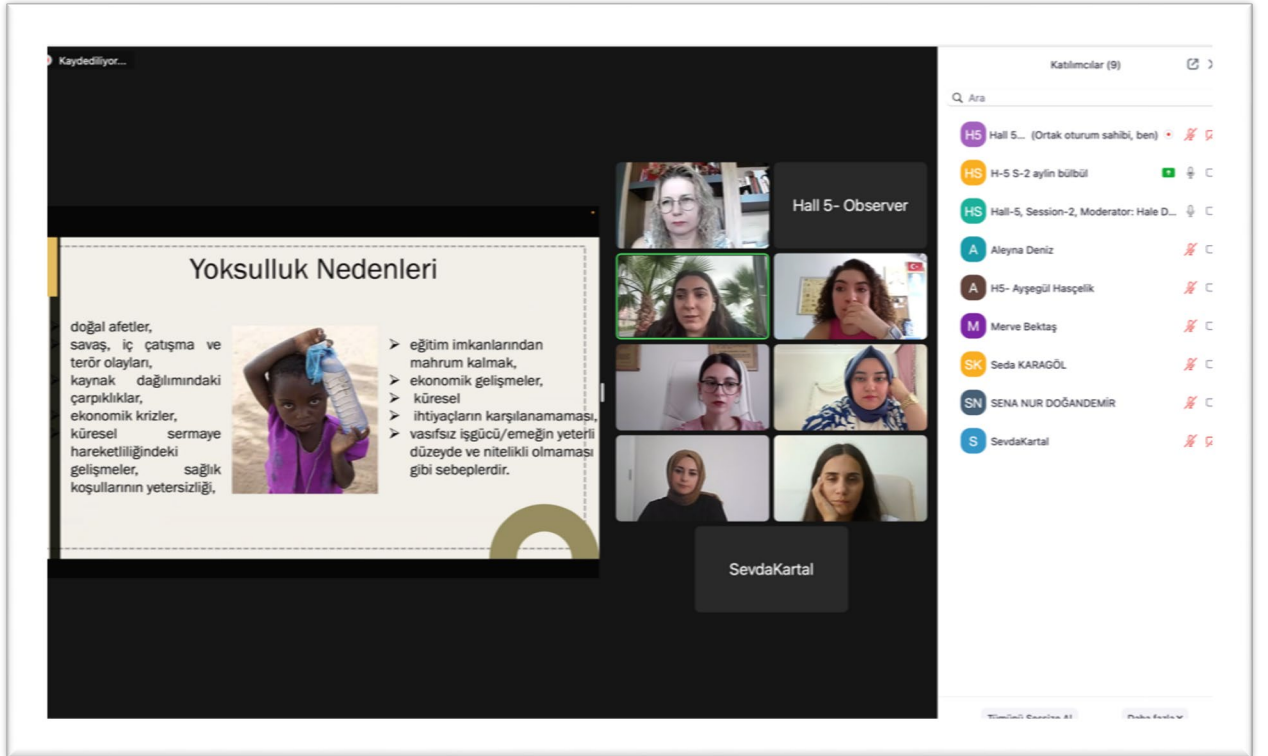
Kaydediliyor...

Yoksulluk Nedenleri

doğal afetler, savaş, iç çatışma ve terör olayları, kaynak dağılımındaki çarpıklıklar, ekonomik krizler, küresel sermaye hareketliliğindeki gelişmeler, sağlık koşullarının yetersizliği,

➢ eğitim imkanlarından mahrum kalmak,
➢ ekonomik gelişmeler,
➢ küresel
➢ ihtiyaçların karşılanamaması,
➢ vasıfsız işgücü/emeğin yeterli düzeyde ve nitelikli olmaması gibi sebeplerdir.

Hall 5- Observer

SevdaKartal

Katılımcılar (9)

Ara

H5 Hall 5... (Ortak oturum sahibi, ben)
HS H-5 S-2 aylin bülbül
HS Hall-5, Session-2, Moderator: Hale D...
A Aleyna Deniz
A H5- Ayşegül Hasçelik
M Merve Bektaş
SK Seda KARAGÖL
SN SENA NUR DOĞANDEMİR
S SevdaKartal

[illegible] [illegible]